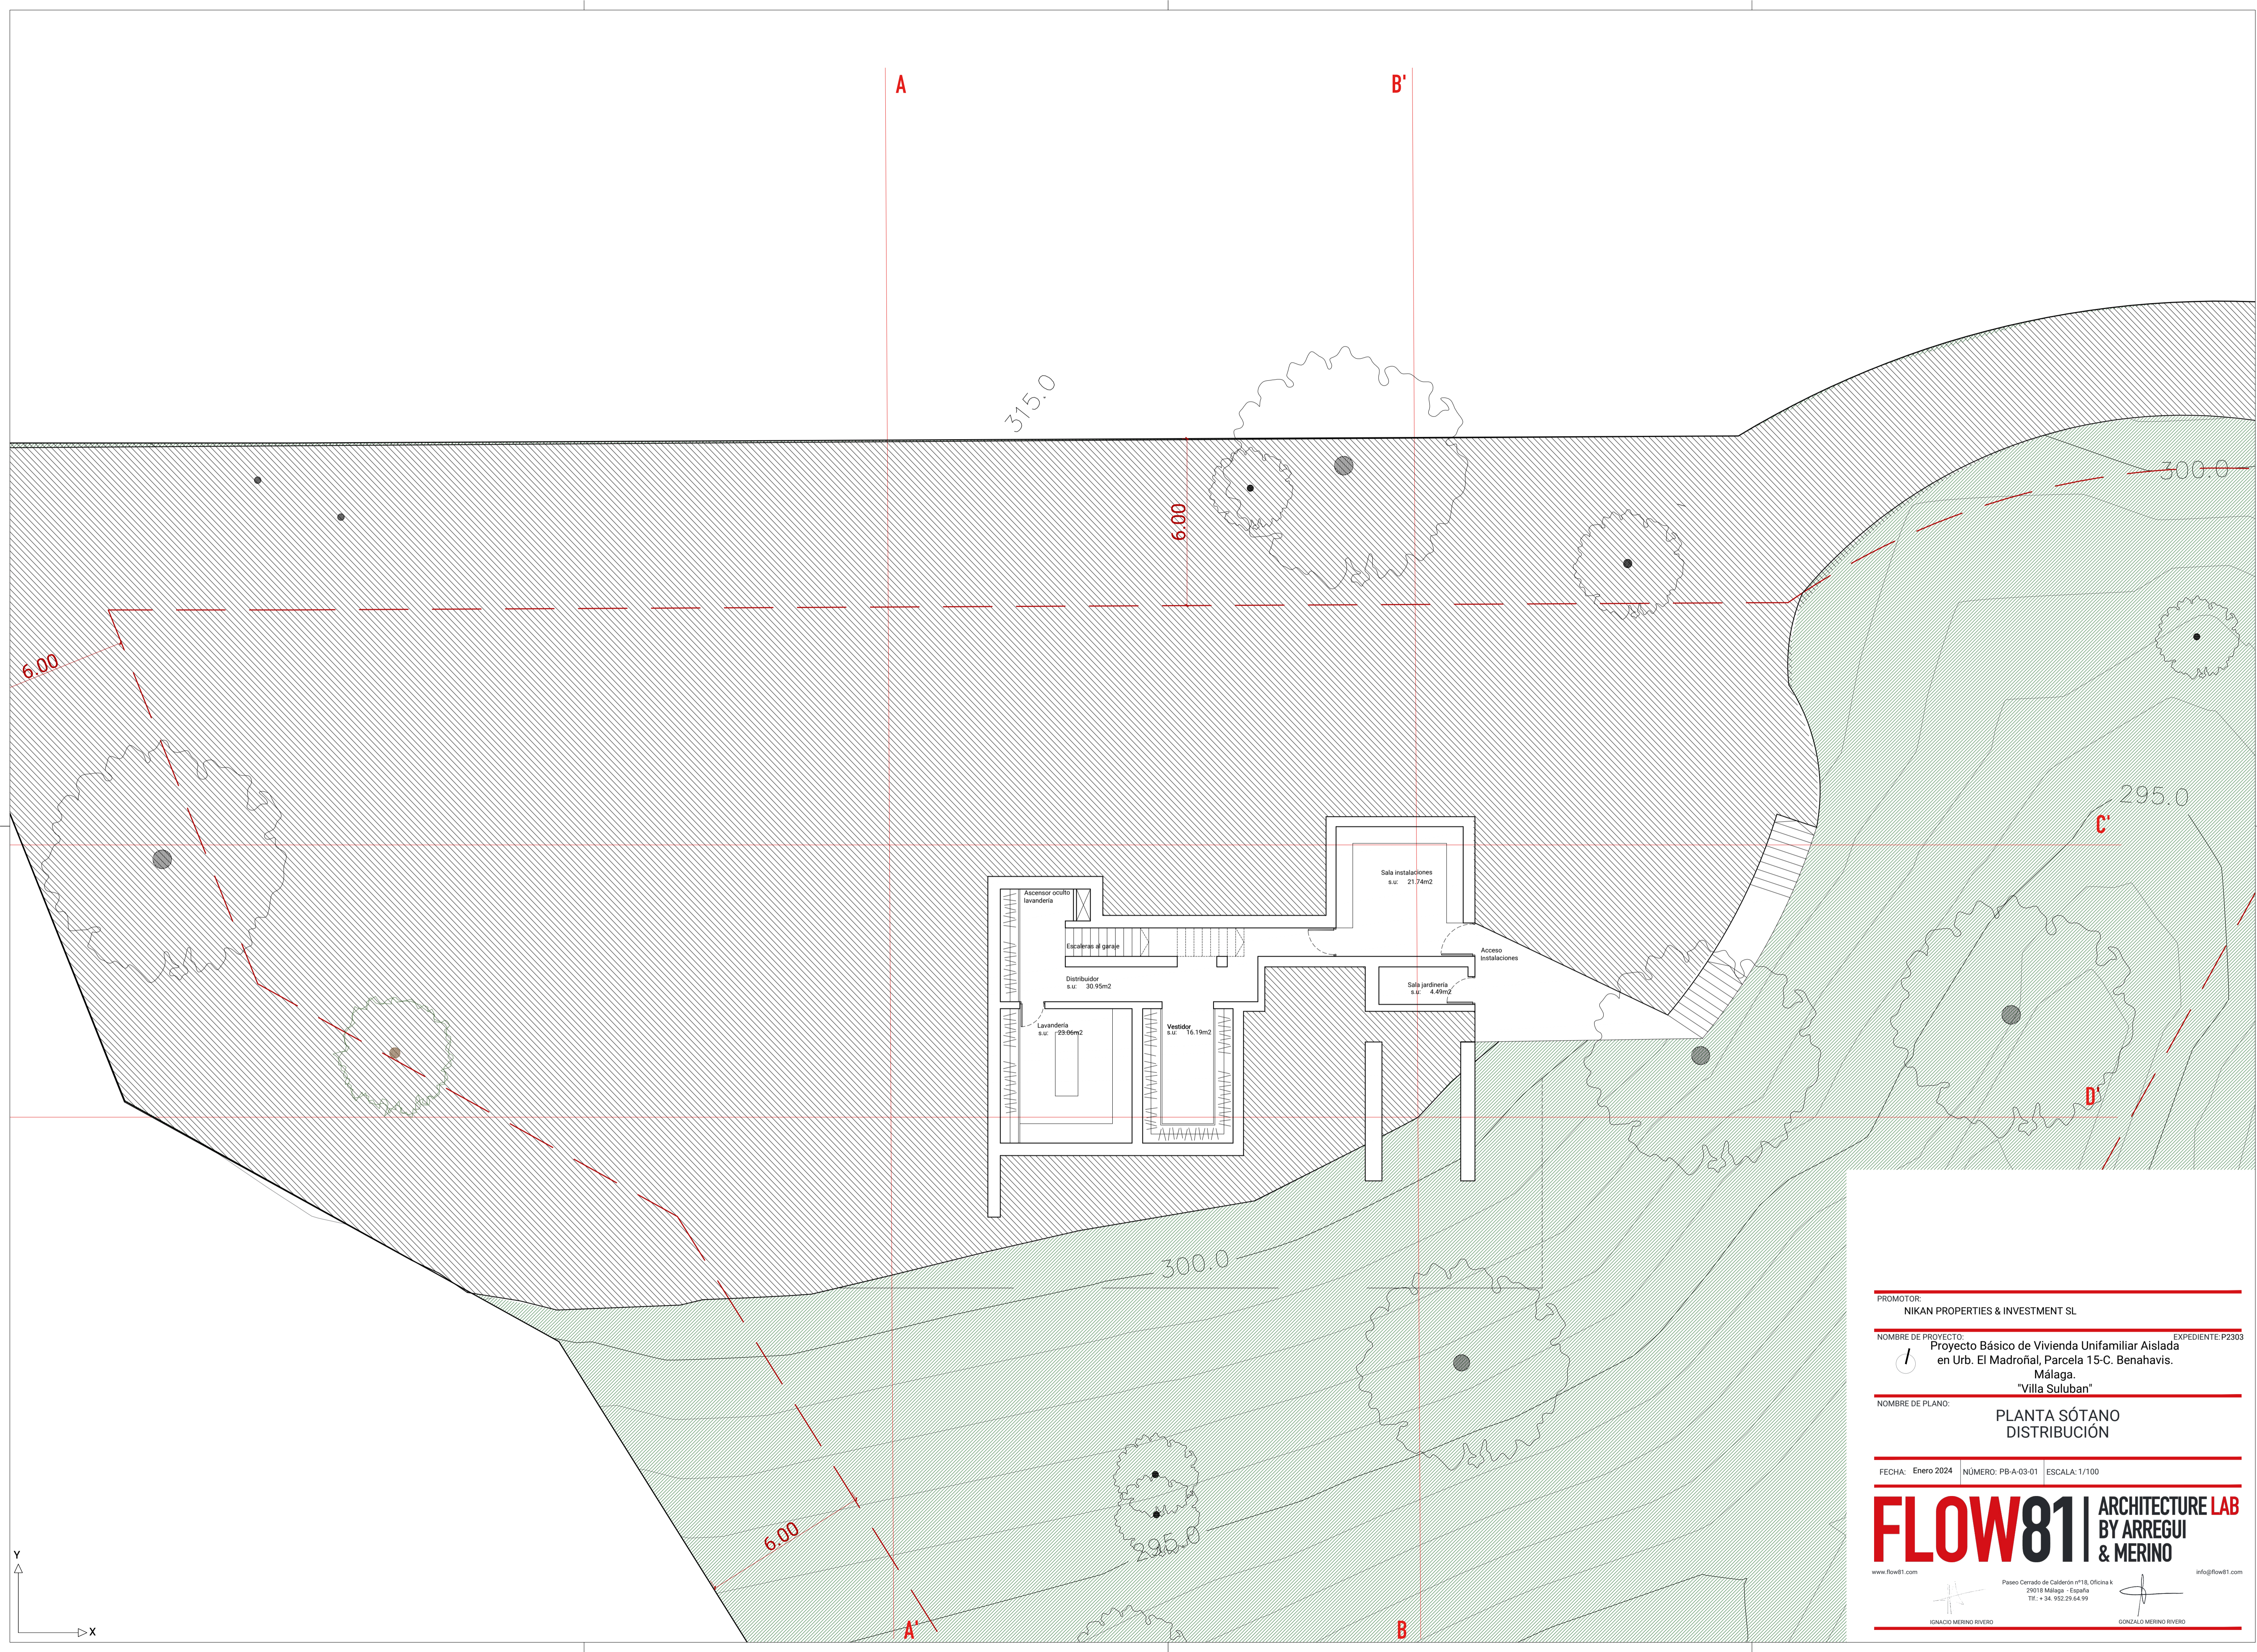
A

B'

315.0

6.00

300.0

6.00

295.0

C'

D'

Ascensor oculto lavandería

Sala instalaciones
s.u: 21.74m2

Escaleras al garaje

Acceso instalaciones

Distribuidor
s.u: 30.95m2

Sala jardinería
s.u: 4.49m2

Lavandería
s.u: 23.06m2

Vestidor
s.u: 16.19m2

300.0

6.00

295.0

A'

B

Y

X

PROMOTOR:
NIKAN PROPERTIES & INVESTMENT SL

NOMBRE DE PROYECTO:
EXPEDIENTE:P2303
Proyecto Básico de Vivienda Unifamiliar Aislada en Urb. El Madroñal, Parcela 15-C. Benahavis. Málaga.
"Villa Suluban"

NOMBRE DE PLANO:
PLANTA SÓTANO
DISTRIBUCIÓN

FECHA: Enero 2024 NÚMERO: PB-A-03-01 ESCALA: 1/100

FLOW81 ARCHITECTURE LAB BY ARREGUI & MERINO

www.flow81.com
info@flow81.com

Paseo Cerrado de Calderón nº18, Oficina k
29018 Málaga - España
Tlf.: + 34. 952.29.64.99

IGNACIO MERINO RIVERO
GONZALO MERINO RIVERO